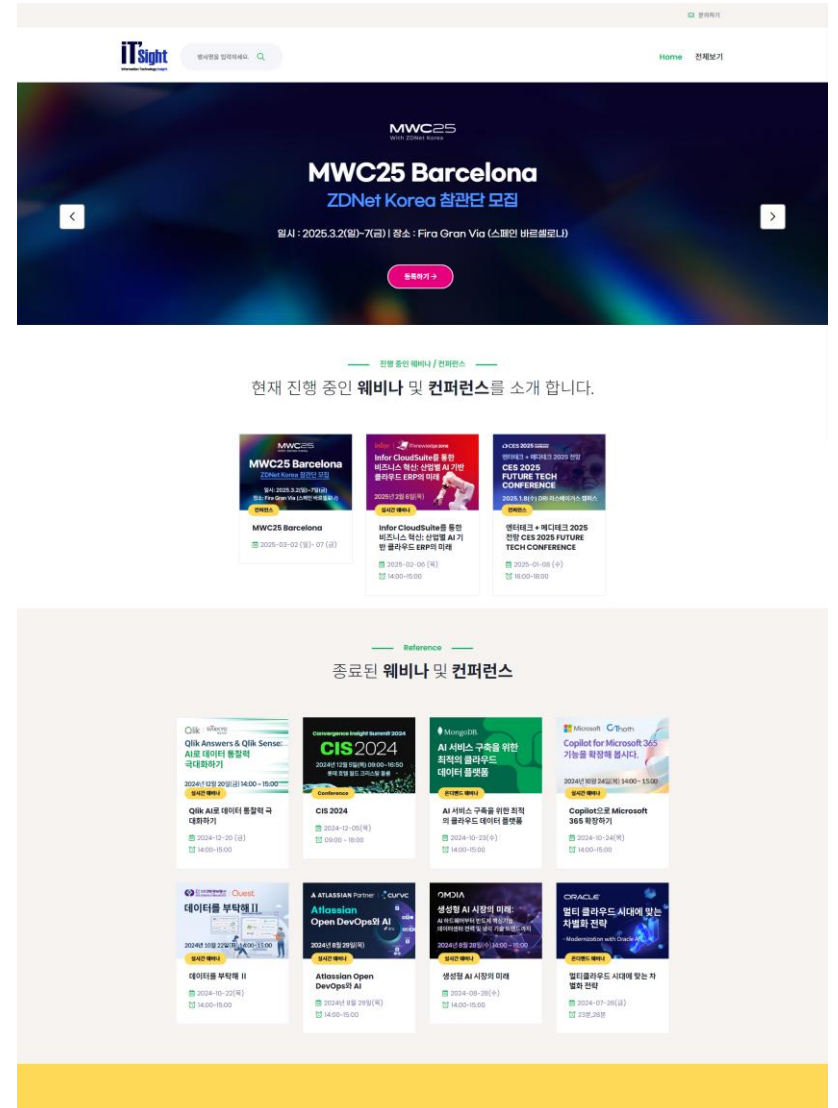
문의하기

iTSight Information Technology Insight

행사명을 입력하세요.

Home 전체보기

MWC25 With ZDNet Korea

MWC25 Barcelona

ZDNet Korea 참관단 모집

일시 : 2025.3.2(일)~7(금) | 장소 : Fira Gran Via (스페인 바르셀로나)

등록하기 →

진행 중인 웨비나 / 컨퍼런스

현재 진행 중인 **웨비나** 및 **컨퍼런스**를 소개 합니다.

MWC25 Barcelona ZDNet Korea 참관단 모집

컨퍼런스

MWC25 Barcelona

2025-03-02 (일) ~ 07 (금)

Infor CloudSuite를 통한 비즈니스 혁신: 산업별 AI 기반 클라우드 ERP의 미래

2025년 2월 6일(목)

실시간 웨비나

Infor CloudSuite를 통한 비즈니스 혁신: 산업별 AI 기반 클라우드 ERP의 미래

2025-02-06 (목)

14:00~15:00

CES 2025

엔터테크 + 메디테크 2025 전망 CES 2025 FUTURE TECH CONFERENCE

2025.1.8(수) DRI 라스베이거스 캠퍼스

컨퍼런스

엔터테크 + 메디테크 2025 전망 CES 2025 FUTURE TECH CONFERENCE

2025-01-08 (수)

16:00~18:00

Reference

종료된 **웨비나** 및 **컨퍼런스**

Qlik Answers & Qlik Sense: AI로 데이터 통찰력 극대화하기

2024년 12월 20일(금) 14:00 ~ 15:00

실시간 웨비나

Qlik AI로 데이터 통찰력 극대화하기

2024-12-20 (금)

14:00~15:00

Convergence Insight Summit 2024

CIS 2024

Conference

CIS 2024

2024-12-05(목)

09:00 ~ 18:00

MongoDB

AI 서비스 구축을 위한 최적의 클라우드 데이터 플랫폼

온디맨드 웨비나

AI 서비스 구축을 위한 최적의 클라우드 데이터 플랫폼

2024-10-23(수)

14:00~15:00

Microsoft Cthoth

Copilot for Microsoft 365 기능을 확장해 봅시다.

2024년 10월 24일(목) 14:00 ~ 15:00

실시간 웨비나

Copilot으로 Microsoft 365 확장하기

2024-10-24(목)

14:00~15:00

Quest

데이터를 부탁해 II

2024년 10월 22일(화) 14:00~15:00

실시간 웨비나

데이터를 부탁해 II

2024-10-22(목)

14:00~15:00

ATLASSIAN Partner curvc

Atlassian Open DevOps와 AI

2024년 8월 29일(목)

실시간 웨비나

Atlassian Open DevOps와 AI

2024년 8월 29일(목)

14:00~15:00

OMDIA

생성형 AI 시장의 미래:

2024년 8월 28일(수) 14:00 ~ 15:00

실시간 웨비나

생성형 AI 시장의 미래

2024-08-28(수)

14:00~15:00

ORACLE

멀티 클라우드 시대에 맞는 차별화 전략

- Modernization with Oracle AI -

온디맨드 웨비나

멀티클라우드 시대에 맞는 차별화 전략

2024-07-26(금)

23분,26분